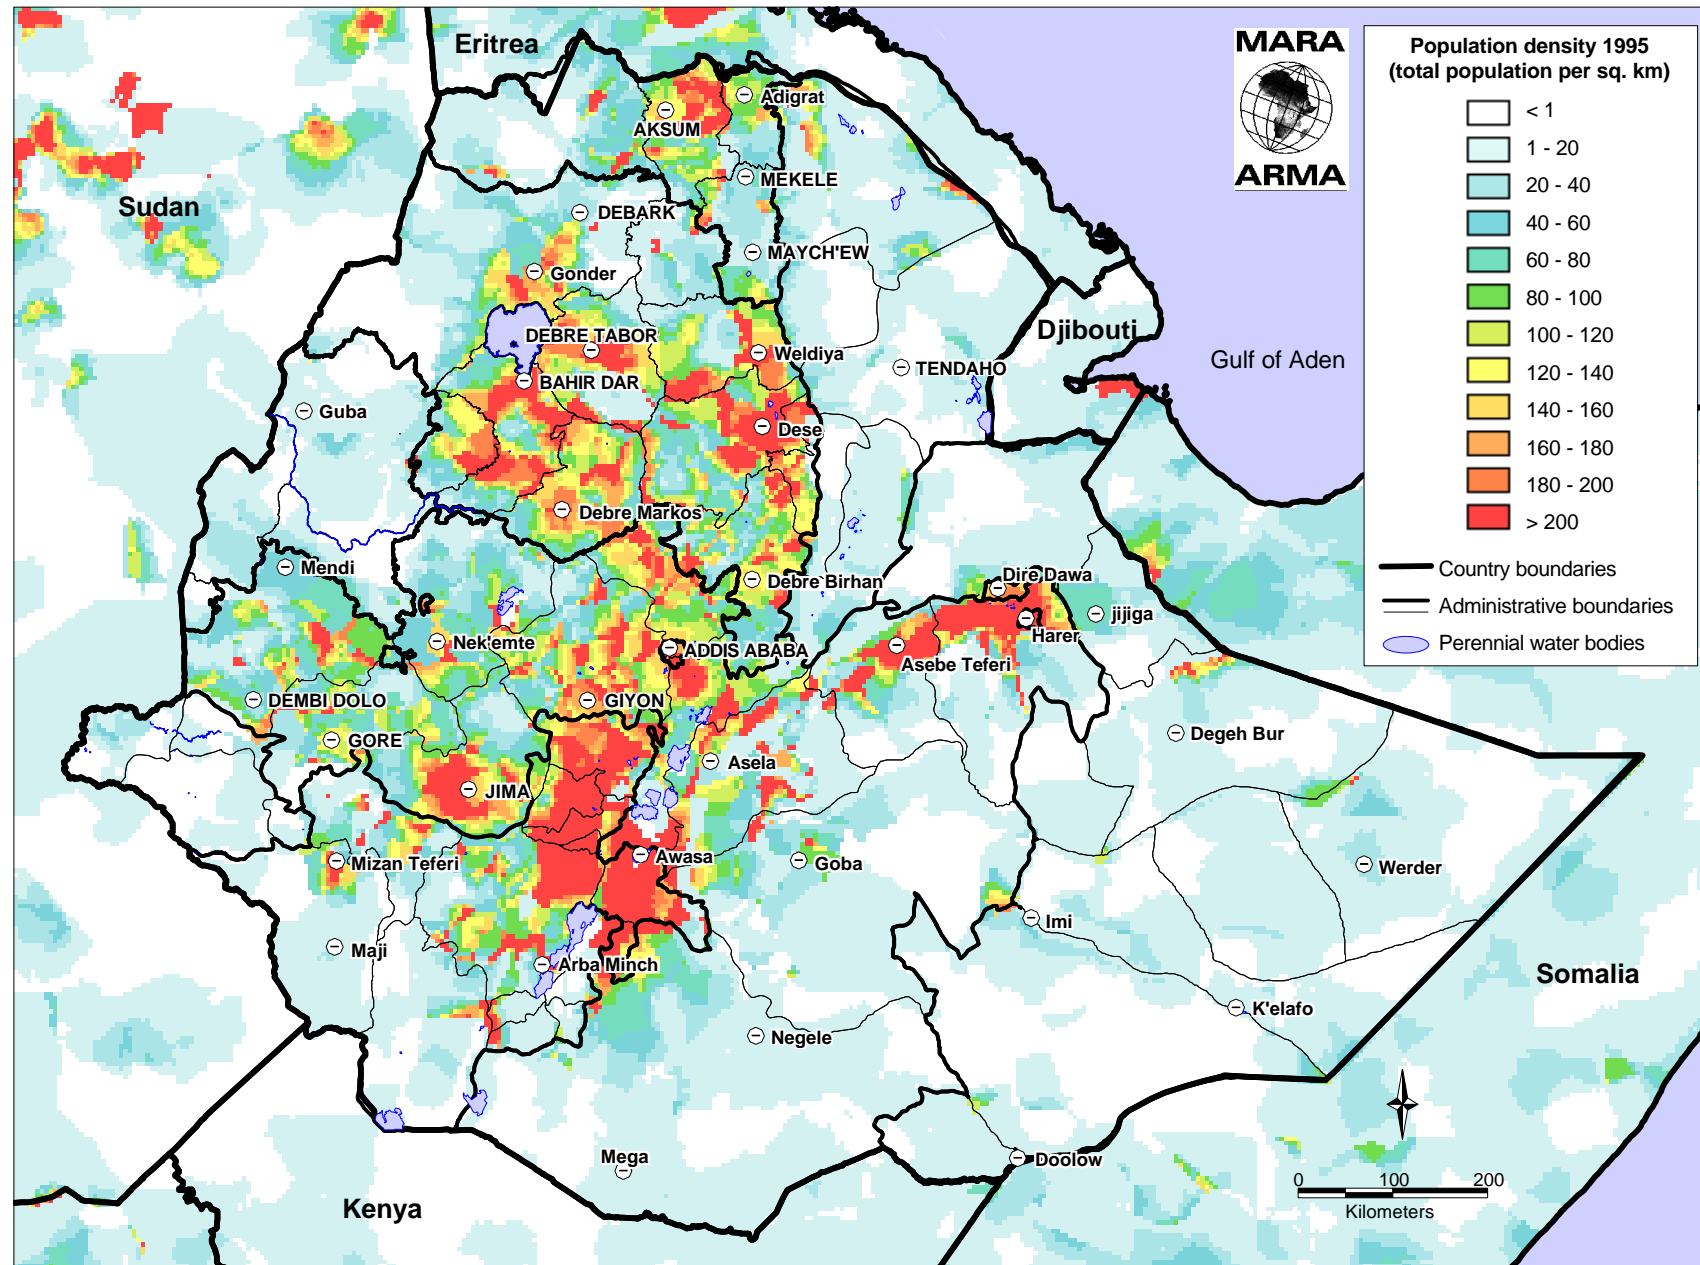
MARA
ARMA

Population density 1995
(total population per sq. km)

< 1
1 - 20
20 - 40
40 - 60
60 - 80
80 - 100
100 - 120
120 - 140
140 - 160
160 - 180
180 - 200
> 200

Country boundaries
Administrative boundaries
Perennial water bodies

Eritrea
Sudan
Djibouti
Gulf of Aden
Somalia
Kenya

Adigrat
AKSUM
MEKELE
DEBARK
MAYCH'EW
Gonder
DEBRE TABOR
Weldiya
TENDAHO
BAHIR DAR
Guba
Dese
Debre Markos
Mendi
Debre Birhan
Dire Dawa
jijiga
Harer
Nek'emte
ADDIS ABABA
Asebe Teferi
DEMBI DOLO
GIYON
GORE
Degeh Bur
Asela
JIMA
Mizan Teferi
Awasa
Goba
Werder
Imi
Maji
Arba Minch
K'elafo
Negele
Mega
Doolow

0
100
200
Kilometers